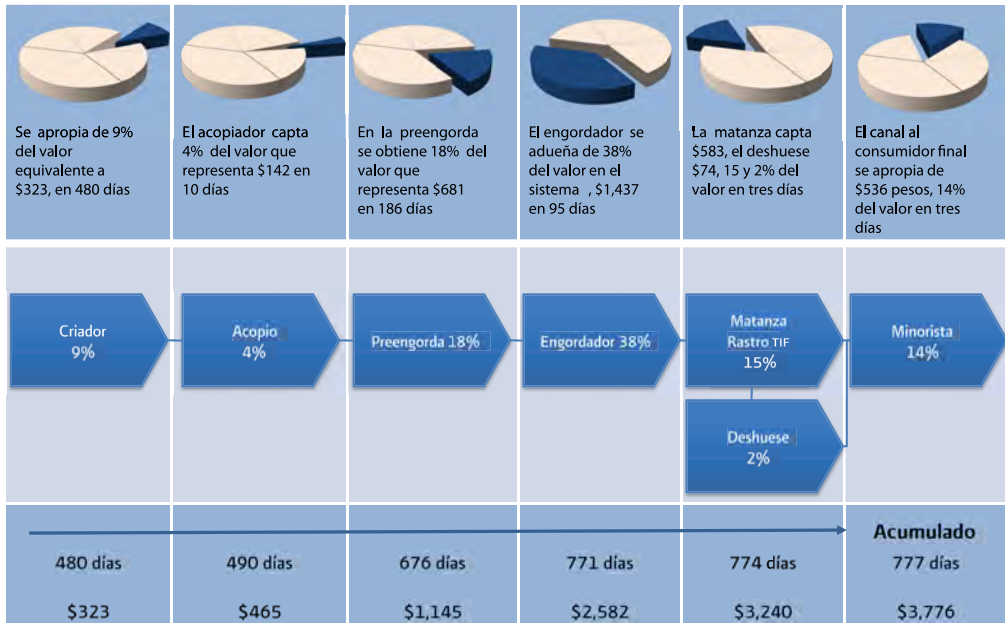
Se apropia de 9% del valor equivalente a $323, en 480 días

El acopiador capta 4% del valor que representa $142 en 10 días

En la preengorda se obtiene 18% del valor que representa $681 en 186 días

El engordador se adueña de 38% del valor en el sistema , $1,437 en 95 días

La matanza capta $583, el deshuese $74, 15 y 2% del valor en tres días

El canal al consumidor final se apropia de $536 pesos, 14% del valor en tres días

Criador 9%

Acopio 4%

Preengorda 18%

Engordador 38%

Matanza Rastro TIF 15%

Deshuese 2%

Minorista 14%

Acumulado

480 días

$323

490 días

$465

676 días

$1,145

771 días

$2,582

774 días

$3,240

777 días

$3,776